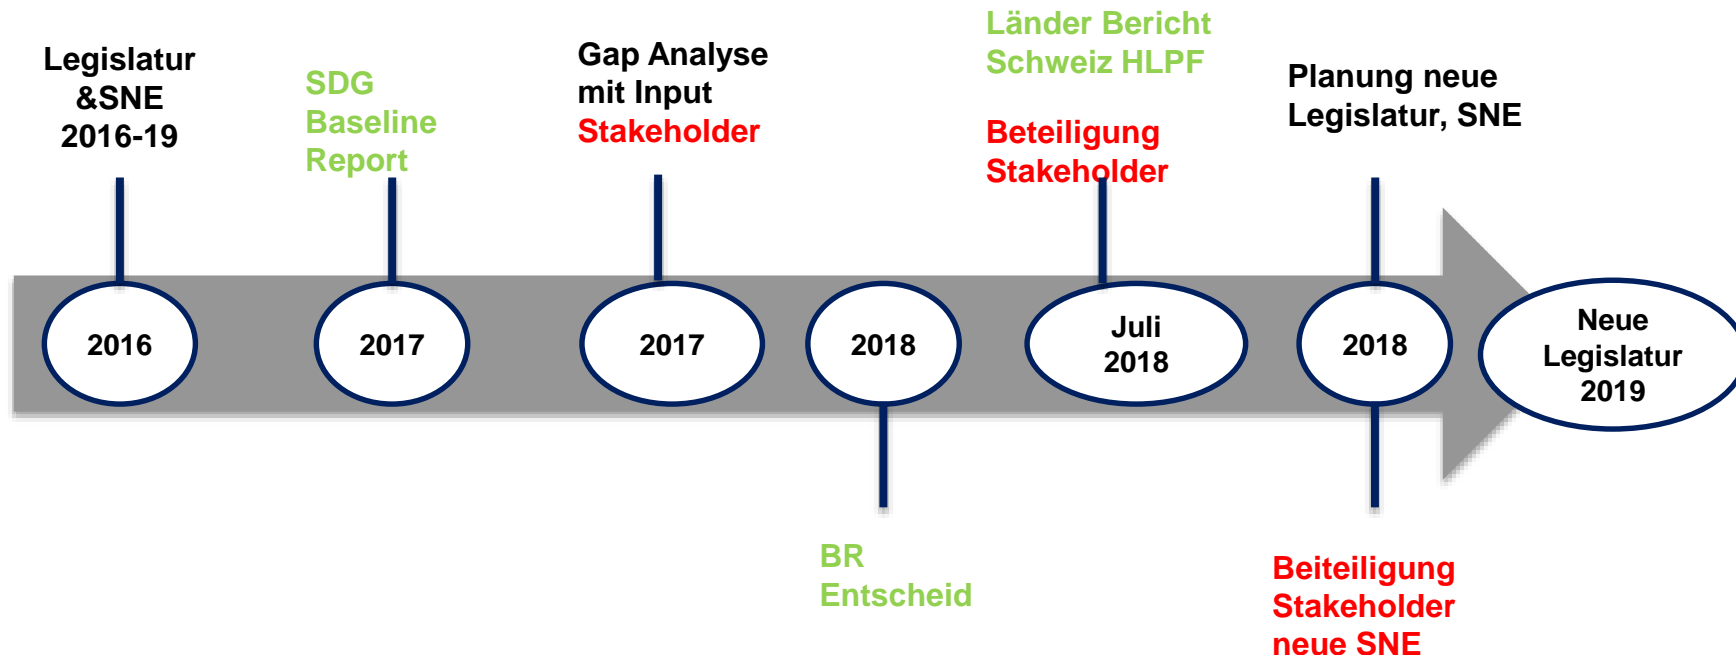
Legislatur &SNE 2016-19

SDG Baseline Report

Gap Analyse mit Input Stakeholder

Länder Bericht Schweiz HLPF

Beteiligung Stakeholder

Planung neue Legislatur, SNE

2016

2017

2017

2018

Juli 2018

2018

Neue Legislatur 2019

BR Entscheid

Beiteiligung Stakeholder neue SNE